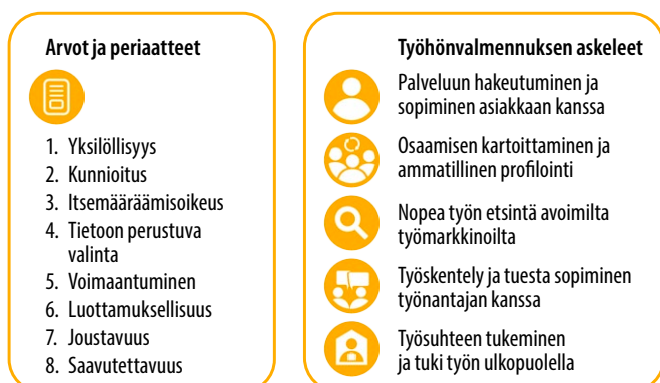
Arvot ja periaatteet

1. Yksilöllisyys
2. Kunnioitus
3. Itsemääräämisoikeus
4. Tietoon perustuva valinta
5. Voimaantuminen
6. Luottamuksellisuus
7. Joustavuus
8. Saavutettavuus

Työhönvalmennuksen askeleet

Palveluun hakeutuminen ja sopiminen asiakkaan kanssa

Osaamisen kartoittaminen ja ammatillinen profilointi

Nopea työn etsintä avoimilta työmarkkinoilta

Työskentely ja tuesta sopiminen työnantajan kanssa

Työsuhteen tukeminen ja tuki työn ulkopuolella